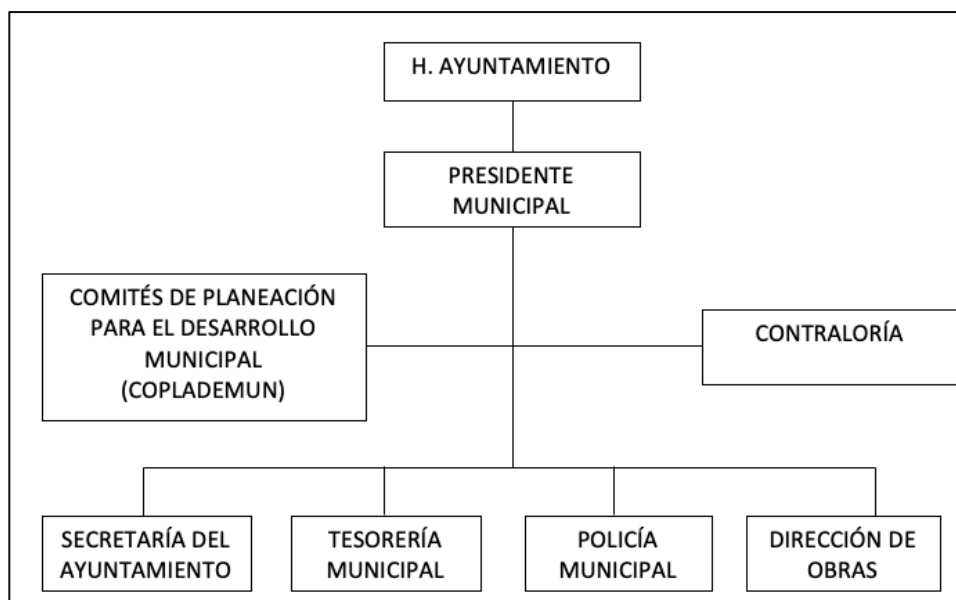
H. AYUNTAMIENTO

PRESIDENTE MUNICIPAL

COMITÉS DE PLANEACIÓN PARA EL DESARROLLO MUNICIPAL (COPLADEMUN)

CONTRALORÍA

SECRETARÍA DEL AYUNTAMIENTO

TESORERÍA MUNICIPAL

POLICÍA MUNICIPAL

DIRECCIÓN DE OBRAS